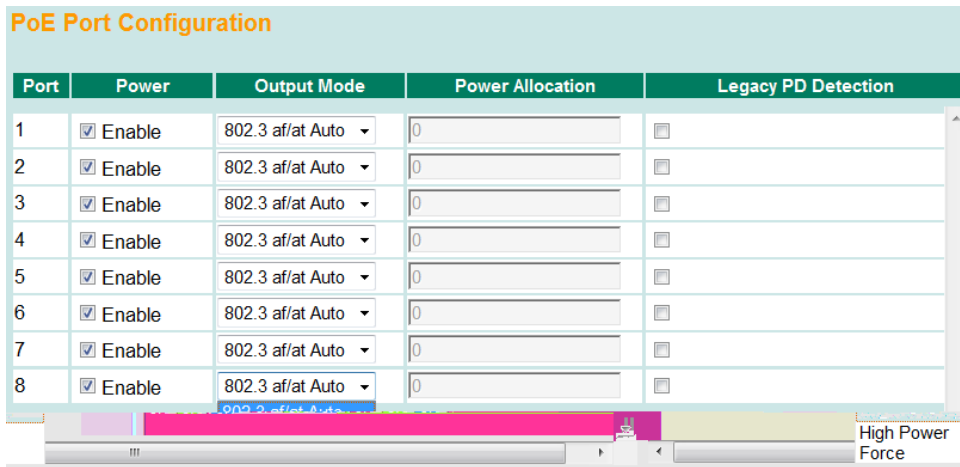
PoE Port Configuration

| Port | Power | Output Mode | Power Allocation | Legacy PD Detection |
|---|---|---|---|---|
| 1 | ☑ Enable | 802.3 af/at Auto | 0 | ☐ |
| 2 | ☑ Enable | 802.3 af/at Auto | 0 | ☐ |
| 3 | ☑ Enable | 802.3 af/at Auto | 0 | ☐ |
| 4 | ☑ Enable | 802.3 af/at Auto | 0 | ☐ |
| 5 | ☑ Enable | 802.3 af/at Auto | 0 | ☐ |
| 6 | ☑ Enable | 802.3 af/at Auto | 0 | ☐ |
| 7 | ☑ Enable | 802.3 af/at Auto | 0 | ☐ |
| 8 | ☑ Enable | 802.3 af/at Auto | 0 | ☐ |

802.3 af/at Auto
High Power
Force